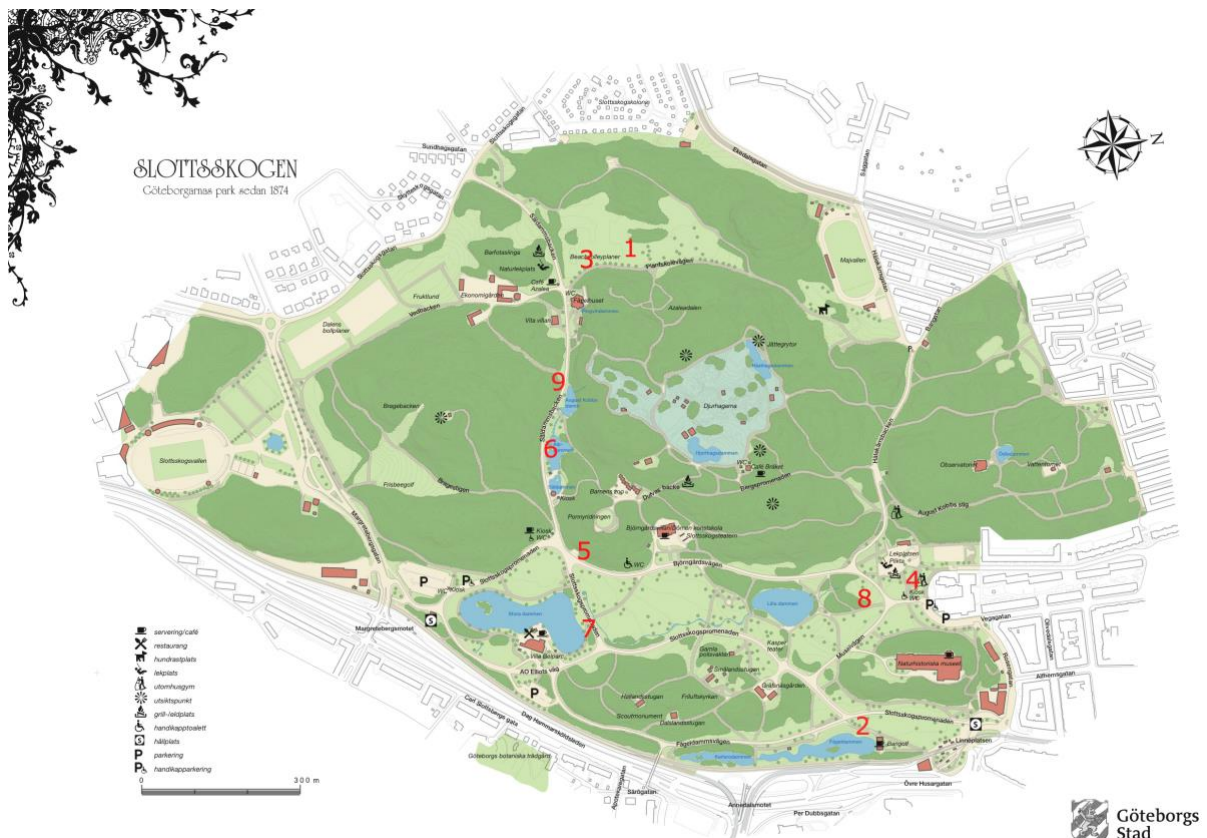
SLOTTSSKOGEN
Göteborgarnas park sedan 1874

Z

1
2
3
4
5
6
7
8
9

Sundhagegatan
Slottsskogskolonin
Ekedalsgatan
Saggatan
Majvallen
Barfotastinga
Naturlekplats
Beachvolleyplaner
Plantskolevägen
Café Azalea
WC
Ekonomigården
Fruktlund
Vita villan
Azaleadalen
Utsiktsgryn
Djurhagarna
Dalens bollplaner
Bragebacken
Slottsskogsvallen
Frisbeegolf
Café Björket
Observatoriet
August Kobbs väg
Björngårdsvägen
Slottsskogsteatern
Kiosk
WC
Stora dammen
Lilla dammen
Villa Bissen
AO Ellofs väg
Slottsskogspromenaden
Naturhistoriska museet
Linnéplatsen
Vegagatan
Ölvedsgatan
Alfheimsgatan
Fågeldammsvägen
Carl Skottsbergs gata
Dag Hammarskjöldsleden
Margretebergsmotet
Göteborgs botaniska trädgård
Annedalsmotet
Per Dubbsgatan
Övre Husargatan
Särögatan
Scoutmonument
Dalslandsstugan
Hallandsstugan
Frifuffstugan
Smålandsstugan
Gamla postkontoret
Kasper teater
Sjöfarsgården

servering/café
restaurang
hundrastplats
lekplats
utomhusgym
utsiktspunkt
grill-/eldplats
handikapptoalett
hållplats
parkering
handikapparkering

0
300 m

Göteborgs Stad